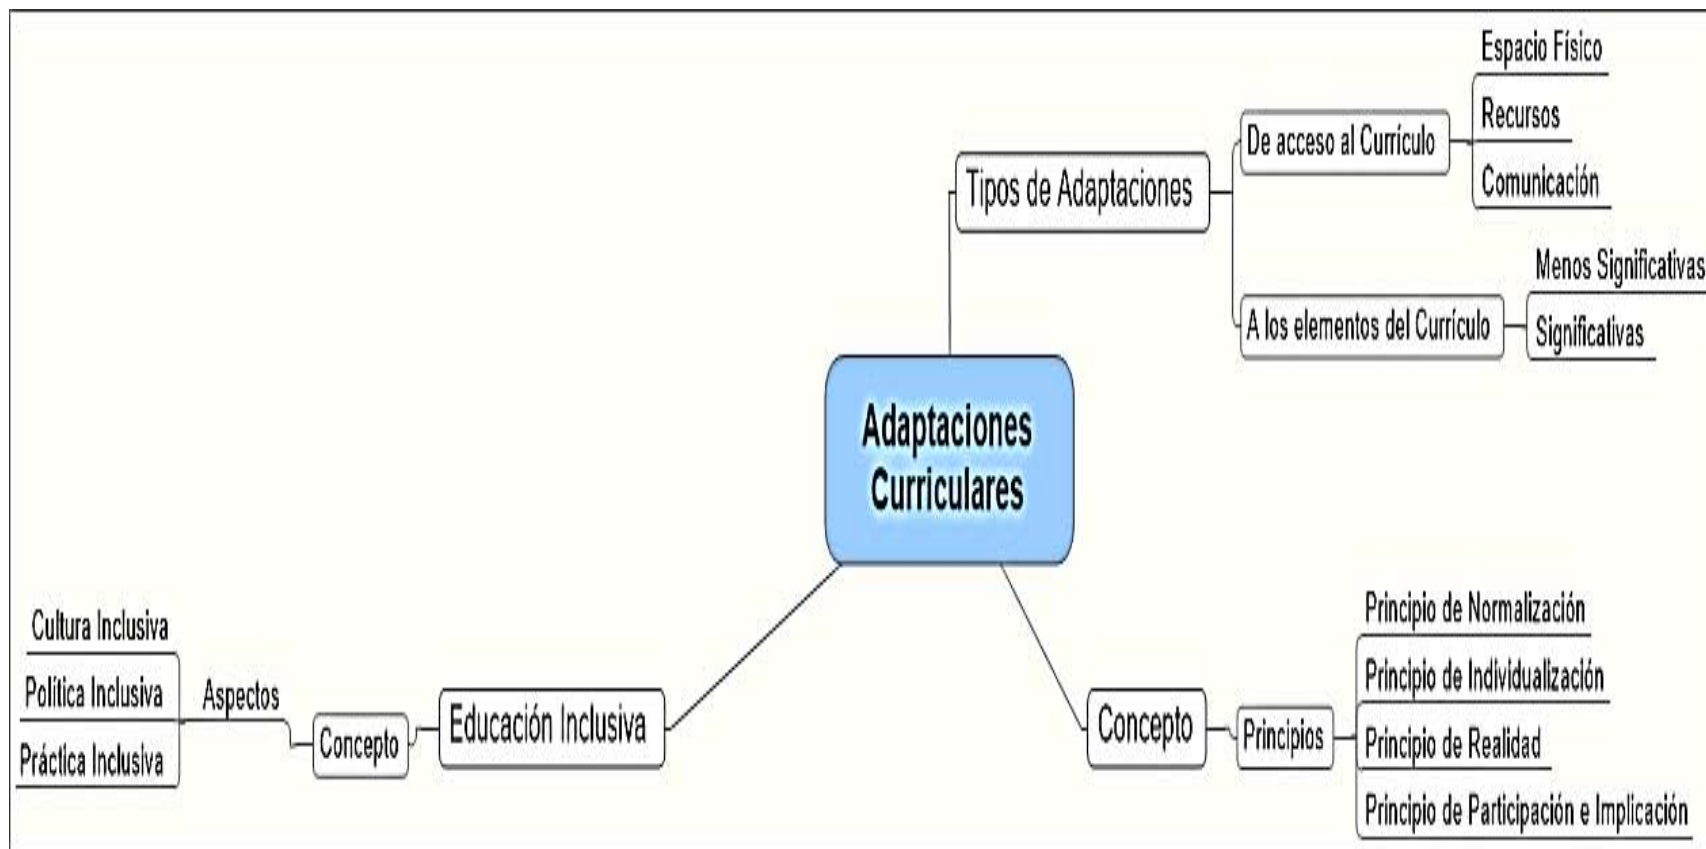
Adaptaciones Curriculares

Tipos de Adaptaciones

De acceso al Currículo

Espacio Físico

Recursos

Comunicación

A los elementos del Currículo

Menos Significativas

Significativas

Concepto

Principios

Principio de Normalización

Principio de Individualización

Principio de Realidad

Principio de Participación e Implicación

Educación Inclusiva

Concepto

Aspectos

Cultura Inclusiva

Política Inclusiva

Práctica Inclusiva